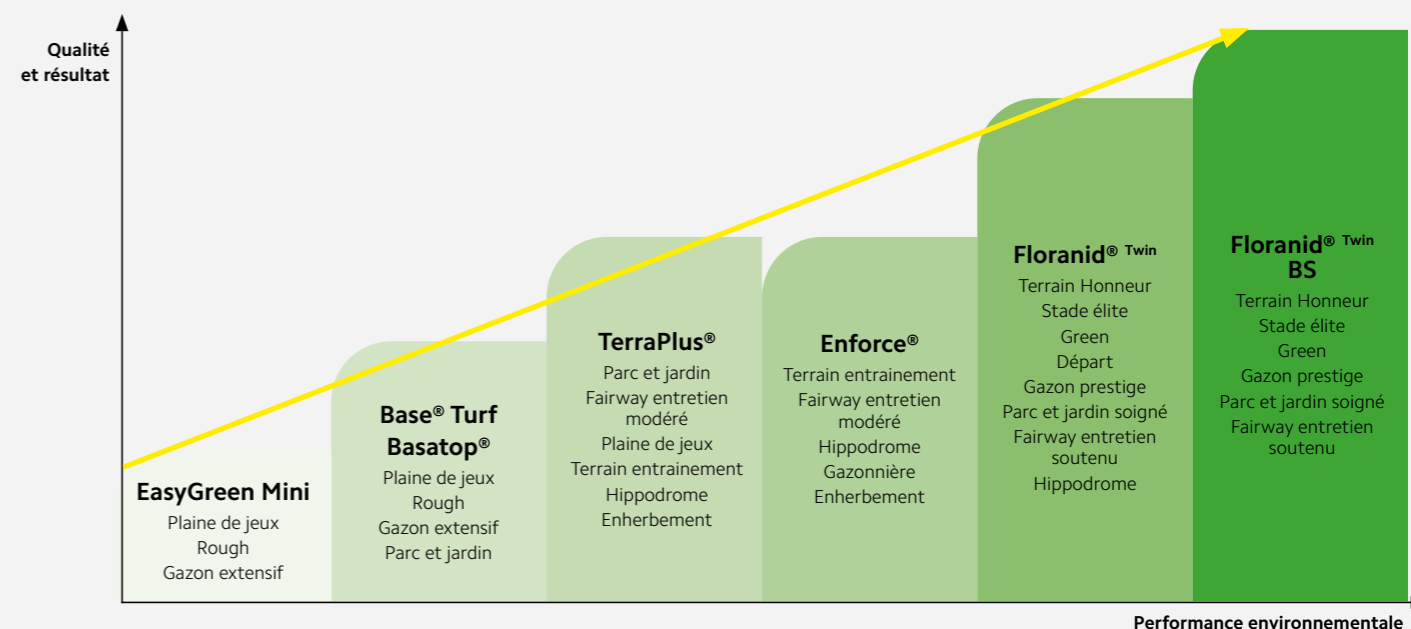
Qualité et résultat

EasyGreen Mini
Plaine de jeux
Rough
Gazon extensif

Base® Turf
Basatop®
Plaine de jeux
Rough
Gazon extensif
Parc et jardin

TerraPlus®
Parc et jardin
Fairway entretien modéré
Plaine de jeux
Terrain entrainement
Hippodrome
Enherbement

Enforce®
Terrain entrainement
Fairway entretien modéré
Hippodrome
Gazonnière
Enherbement

Floranid® Twin
Terrain Honneur
Stade élite
Green
Départ
Gazon prestige
Parc et jardin soigné
Fairway entretien soutenu
Hippodrome

Floranid® Twin BS
Terrain Honneur
Stade élite
Green
Gazon prestige
Parc et jardin soigné
Fairway entretien soutenu

Performance environnementale